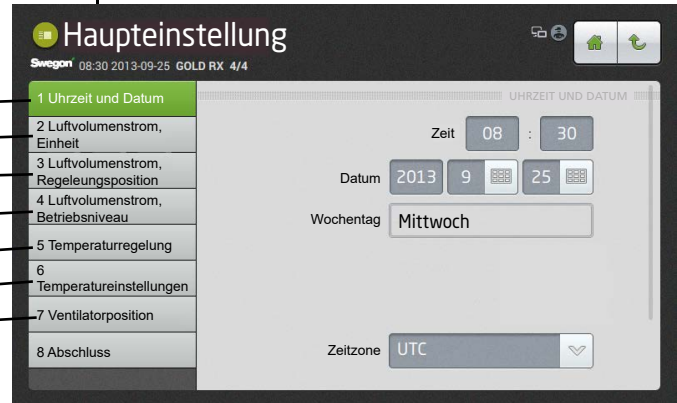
Haupteinstellung

Swegon 08:30 2013-09-25 GOLD RX 4/4

1 Uhrzeit und Datum
2 Luftvolumenstrom, Einheit
3 Luftvolumenstrom, Regeleungsposition
4 Luftvolumenstrom, Betriebsniveau
5 Temperaturregelung
6 Temperatureinstellungen
7 Ventilatorposition
8 Abschluss

UHRZEIT UND DATUM

Zeit 08 : 30

Datum 2013 9 25

Wochentag Mittwoch

Zeitzone UTC